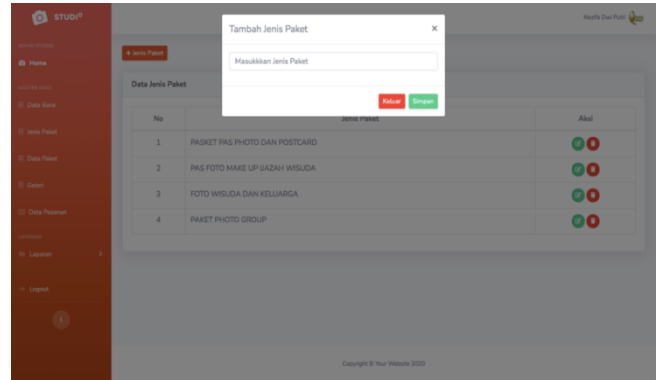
STUDIO

Home

Data Kerja

Jenis Paket

Data Paket

Select

Data Pesanan

Laporan

Logout

Nazifa Dwi Putri

+ Jenis Paket

Data Jenis Paket

Tambah Jenis Paket

×

Masukkkan Jenis Paket

Keluar Simpan

| No | Jenis Paket | Aksi |
|---|---|---|
| 1 | PASKET PAS PHOTO DAN POSTCARD | |
| 2 | PAS FOTO MAKE UP IJAZAH WISUDA | |
| 3 | FOTO WISUDA DAN KELUARGA | |
| 4 | PAKET PHOTO GROUP | |

Copyright © Your Website 2020